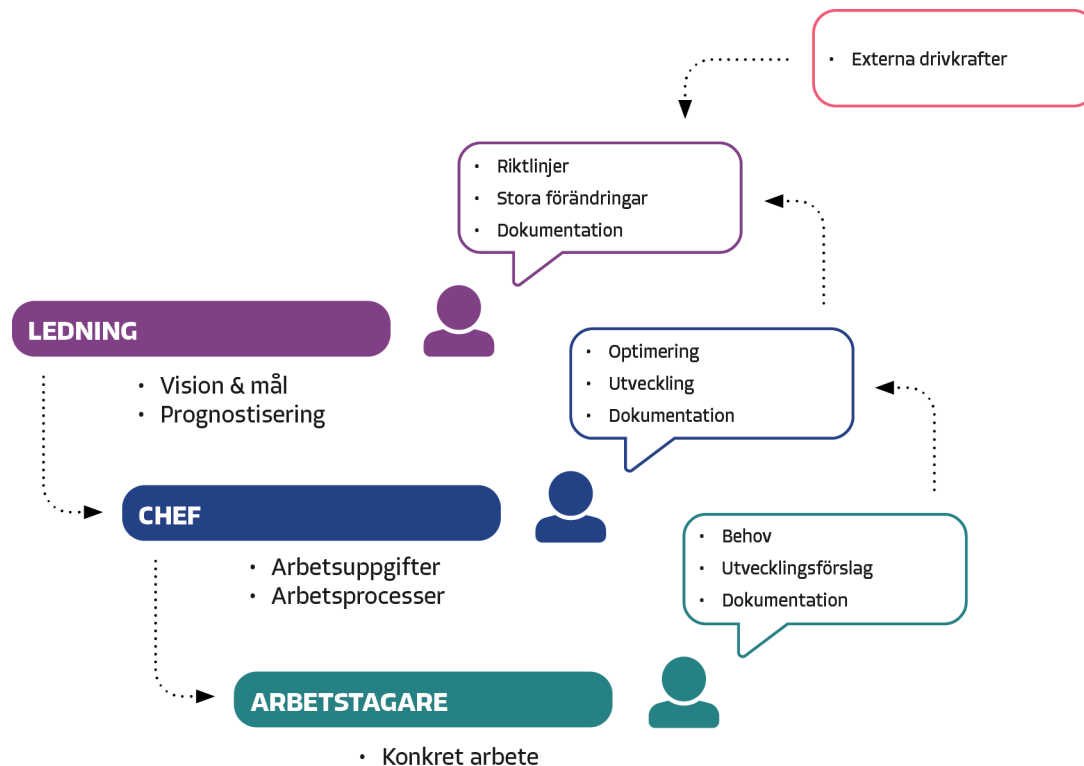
• Externa drivkrafter

• Riktlinjer
• Stora förändringar
• Dokumentation

LEDNING

• Vision & mål
• Prognostisering

• Optimering
• Utveckling
• Dokumentation

CHEF

• Arbetsuppgifter
• Arbetsprocesser

• Behov
• Utvecklingsförslag
• Dokumentation

ARBETSTAGARE

• Konkret arbete